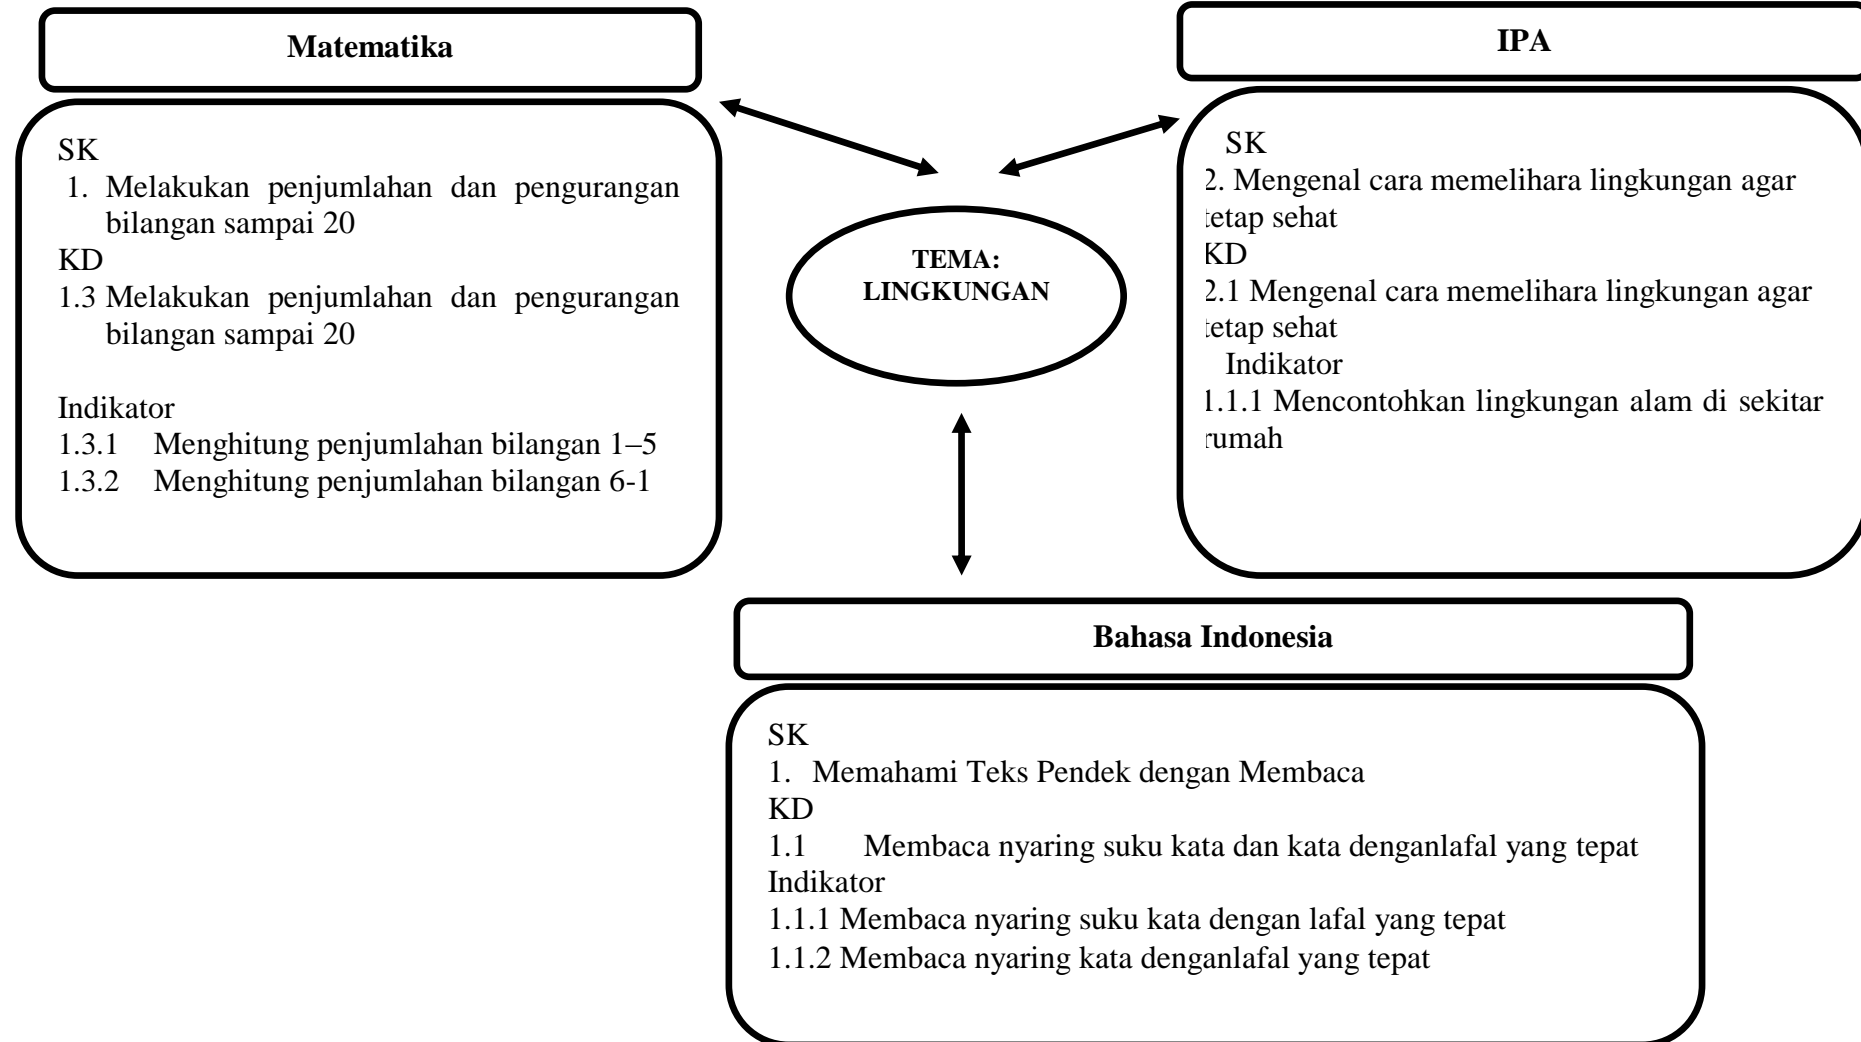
Matematika

SK
1. Melakukan penjumlahan dan pengurangan bilangan sampai 20
KD
1.3 Melakukan penjumlahan dan pengurangan bilangan sampai 20

Indikator
1.3.1 Menghitung penjumlahan bilangan 1–5
1.3.2 Menghitung penjumlahan bilangan 6-1

IPA

SK
2. Mengenal cara memelihara lingkungan agar tetap sehat
KD
2.1 Mengenal cara memelihara lingkungan agar tetap sehat
Indikator
1.1.1 Mencontohkan lingkungan alam di sekitar rumah

TEMA: LINGKUNGAN

Bahasa Indonesia

SK
1. Memahami Teks Pendek dengan Membaca
KD
1.1 Membaca nyaring suku kata dan kata denganlafal yang tepat
Indikator
1.1.1 Membaca nyaring suku kata dengan lafal yang tepat
1.1.2 Membaca nyaring kata denganlafal yang tepat